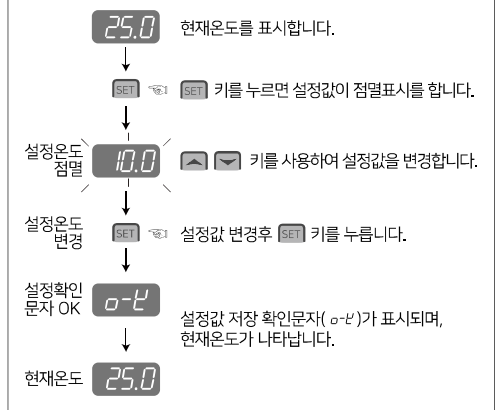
25.0 현재온도를 표시합니다.

SET SET 키를 누르면 설정값이 점멸표시를 합니다.

설정온도 점멸 10.0 키를 사용하여 설정값을 변경합니다.

설정온도 변경 SET 설정값 변경후 SET 키를 누릅니다.

설정확인 문자 OK o-k

설정값 저장 확인문자( o-k)가 표시되며, 현재온도가 나타납니다.

현재온도 25.0